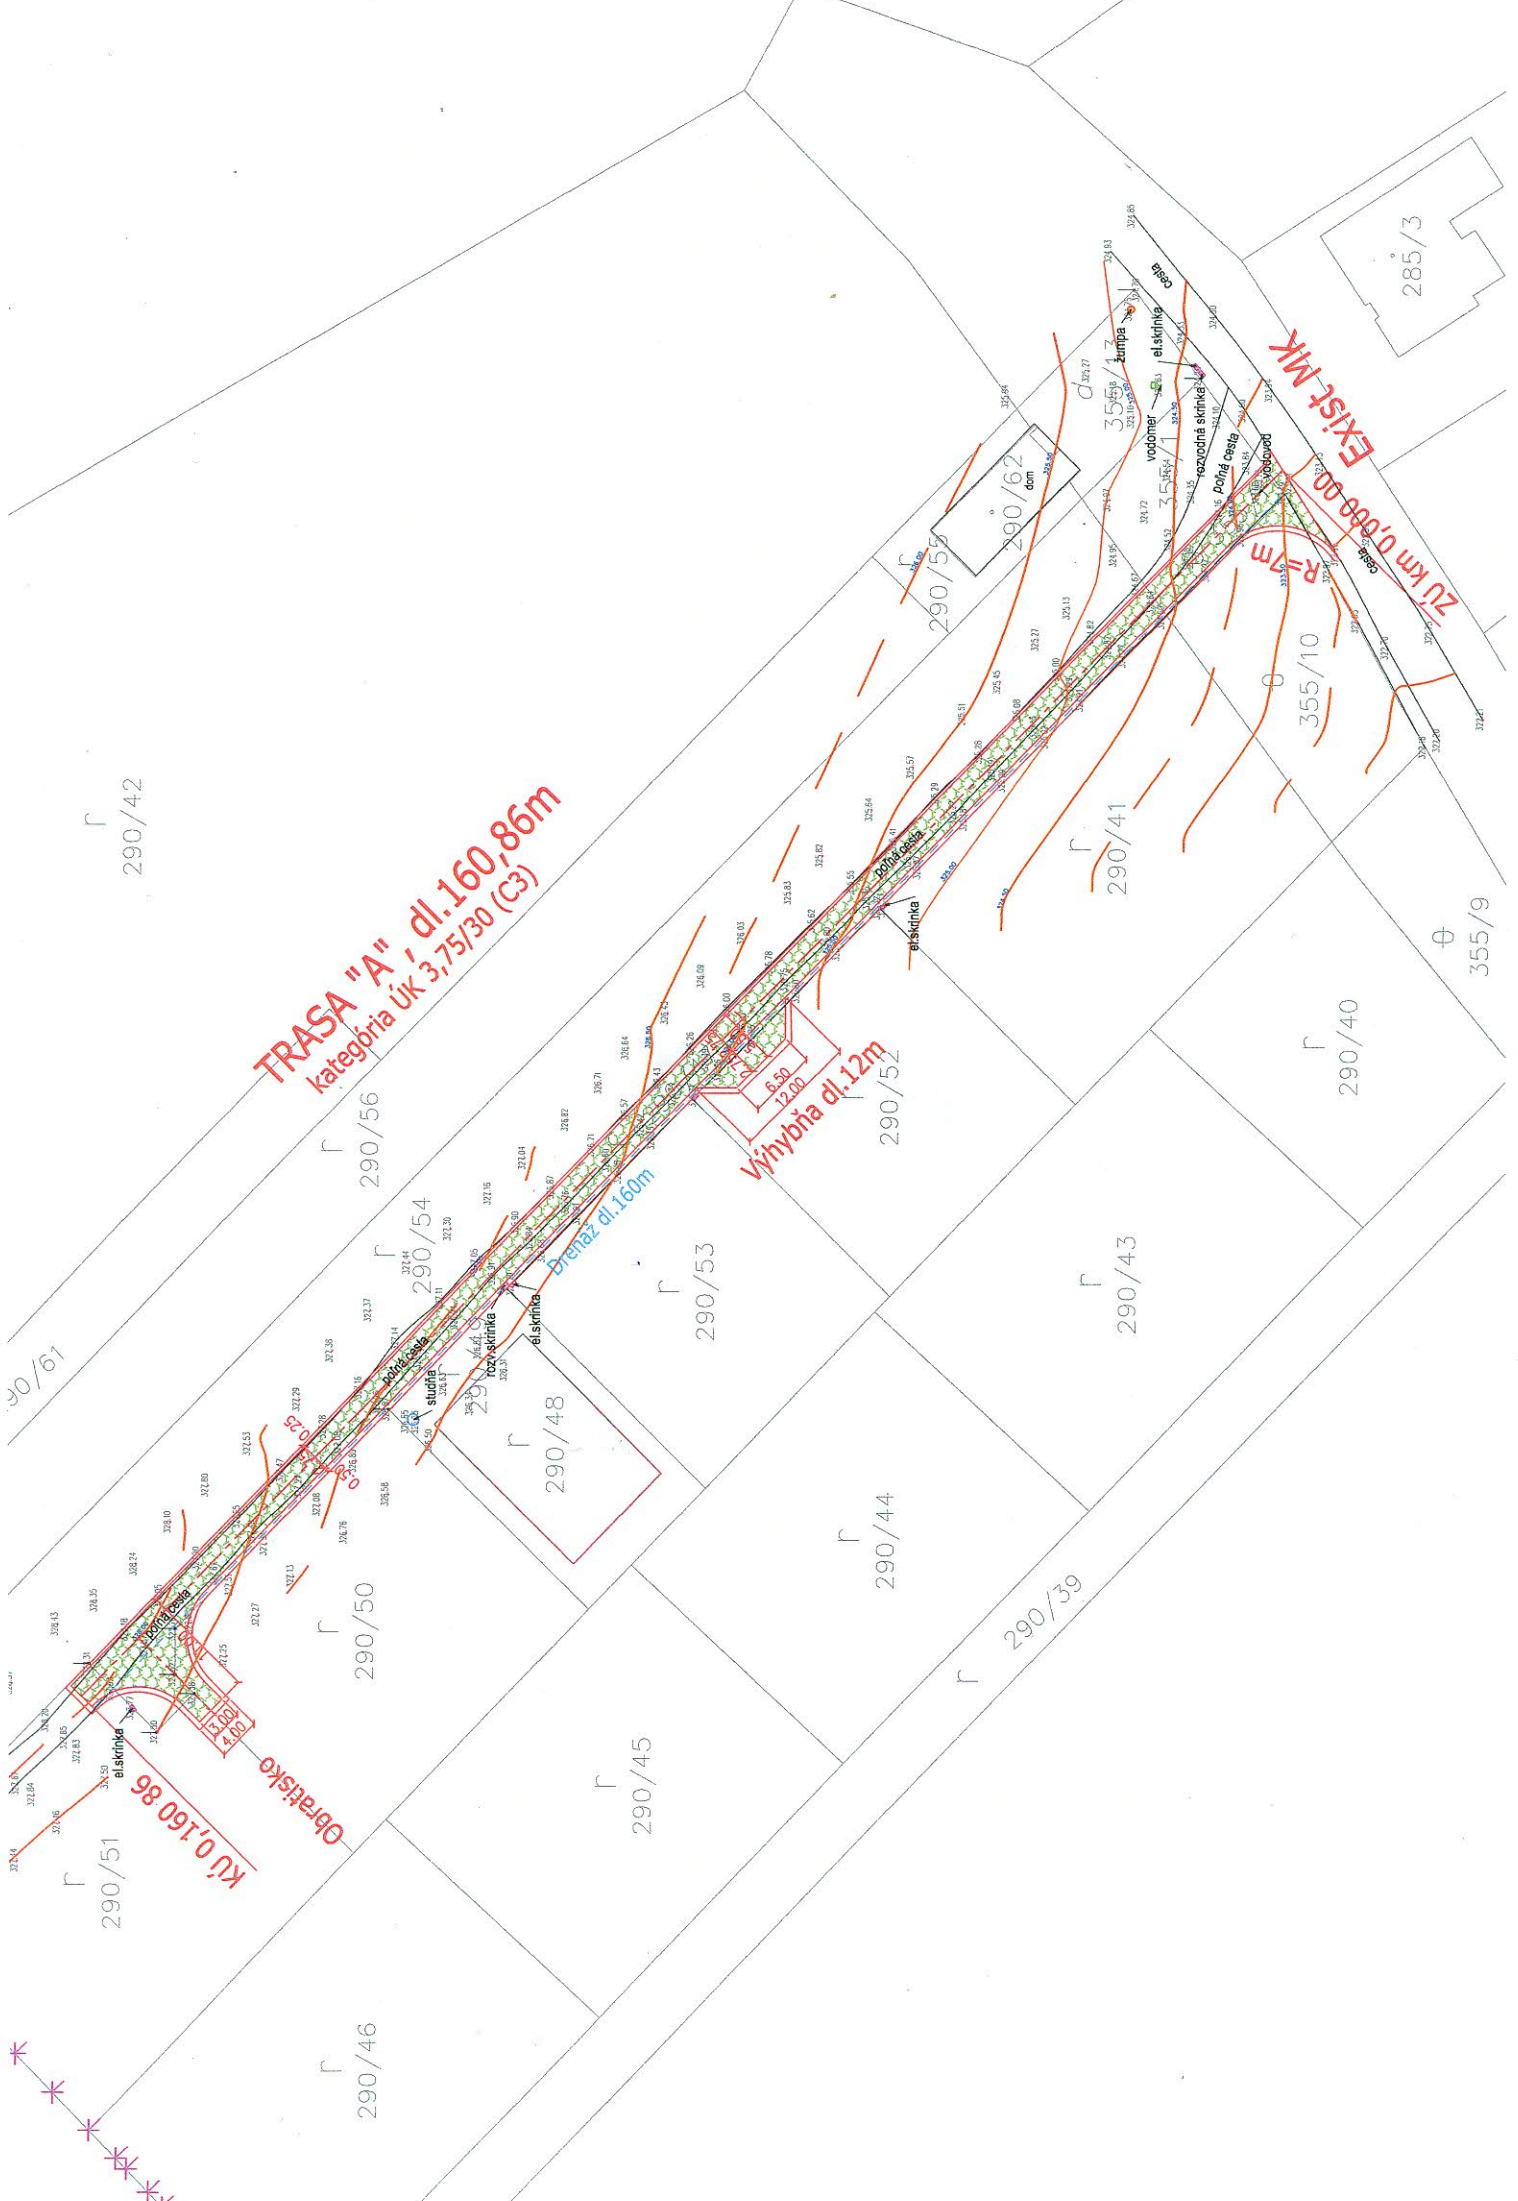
285/3

EXIST MK

ZÚ km 0,000 00

R=7m

cesta

žumpa

el.skrinka

vodomer

rozvodná skrinka

Poľná cesta

vodovod

cesta

355/1

290/62

dom

290/55

355/10

355/9

290/41

290/42

TRASA "A", dl.160,86m
kategória ÚK 3,75/30 (C3)

poľná cesta

el.skrinka

Výhybňa dl.12m

6,50

12,00

290/52

290/40

290/56

Drenáž dl.160m

290/54

290/53

290/43

290/61

poľná cesta

studňa

rozv.skrinka

el.skrinka

290/48

0,25

0,50

290/44

290/39

290/50

poľná cesta

3,00

4,00

el.skrinka

Obratisko

KÚ 0,160 86

290/45

290/51

290/46